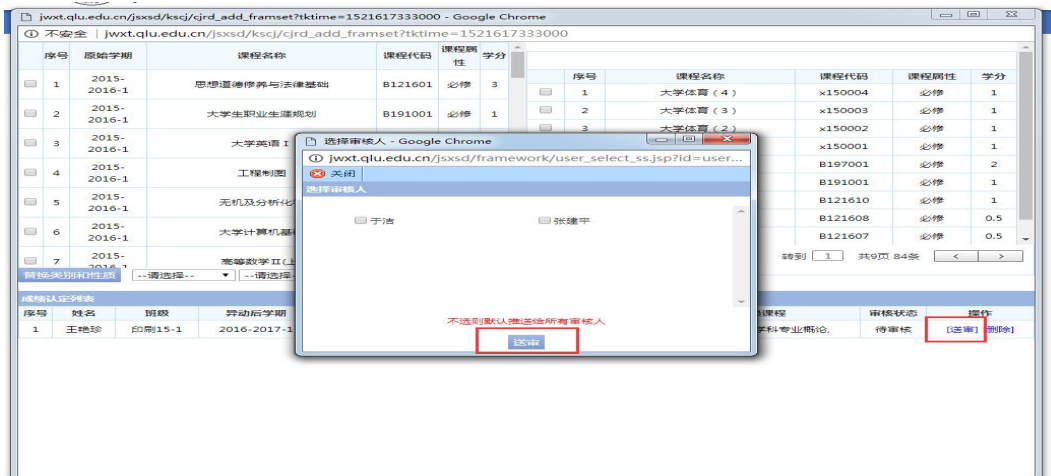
jwxt.qlu.edu.cn/jsxsd/kscj/cjrd_add_framset?tktime=1521617333000 - Google Chrome

不安全 | jwxt.qlu.edu.cn/jsxsd/kscj/cjrd_add_framset?tktime=1521617333000

| | 序号 | 原始学期 | 课程名称 | 课程代码 | 课程属性 | 学分 |
|---|---|---|---|---|---|---|
| | 1 | 2015-2016-1 | 思想道德修养与法律基础 | B121601 | 必修 | 3 |
| | 2 | 2015-2016-1 | 大学生职业生涯规划 | B191001 | 必修 | 1 |
| | 3 | 2015-2016-1 | 大学英语 I | | | |
| | 4 | 2015-2016-1 | 工程制图 | | | |
| | 5 | 2015-2016-1 | 无机及分析化 | | | |
| | 6 | 2015-2016-1 | 大学计算机基 | | | |
| | 7 | 2015-2016-1 | 高等数学II(上 | | | |

| | 序号 | 课程名称 | 课程代码 | 课程属性 | 学分 |
|---|---|---|---|---|---|
| | 1 | 大学体育（4） | x150004 | 必修 | 1 |
| | 2 | 大学体育（3） | x150003 | 必修 | 1 |
| | 3 | 大学体育（2） | x150002 | 必修 | 1 |
| | | | x150001 | 必修 | 1 |
| | | | B197001 | 必修 | 2 |
| | | | B191001 | 必修 | 1 |
| | | | B121610 | 必修 | 1 |
| | | | B121608 | 必修 | 0.5 |
| | | | B121607 | 必修 | 0.5 |

转到 1 共9页 84条 < >

替换类别和性质 --请选择-- --请选择-

成绩认定列表

| 序号 | 姓名 | 班级 | 异动后学期 | | 课程 | 审核状态 | 操作 |
|---|---|---|---|---|---|---|---|
| 1 | 王艳珍 | 印刷15-1 | 2016-2017-1 | | 学科专业概论, | 待审核 | [送审] 删除 |

选择审核人 - Google Chrome

jwxt.qlu.edu.cn/jsxsd/framework/user_select_ss.jsp?id=user...

关闭

选择审核人

于洁 张建平

不选则默认推送给所有审核人

送审